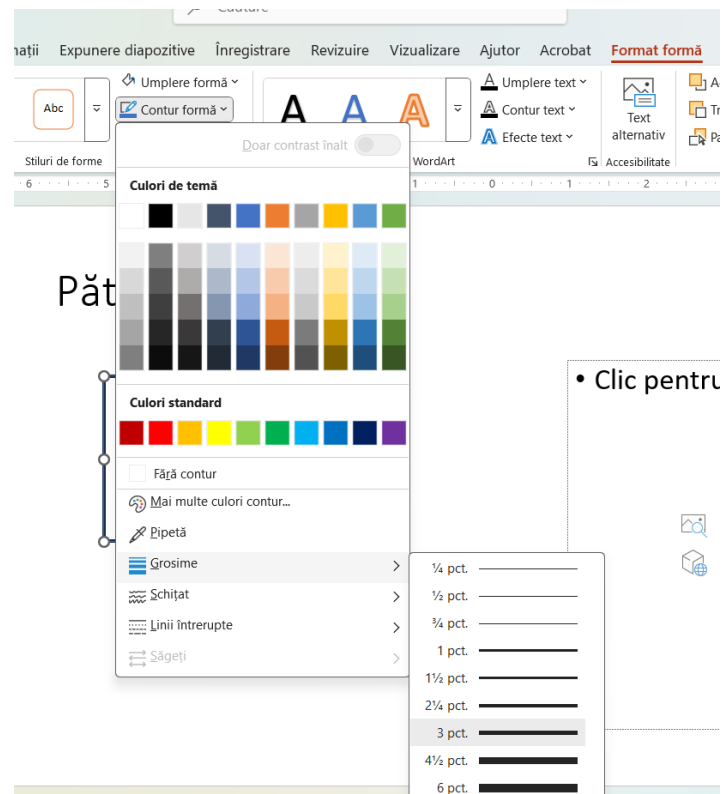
Căutare

nații Expunere diapozitive Înregistrare Revizuire Vizualizare Ajutor Acrobat Format formă

Abc

Umplere formă
Contur formă

Stiluri de forme

Doar contrast înalt

A A A

Umplere text
Contur text
Efecte text

WordArt

Text alternativ

Accesibilitate

Culori de temă

Culori standard

Fără contur

Mai multe culori contur...

Pipetă

Grosime

Schițat

Linii întrerupte

Săgeți

¼ pct.
½ pct.
¾ pct.
1 pct.
1½ pct.
2¼ pct.
3 pct.
4½ pct.
6 pct.

Păt

• Clic pentru